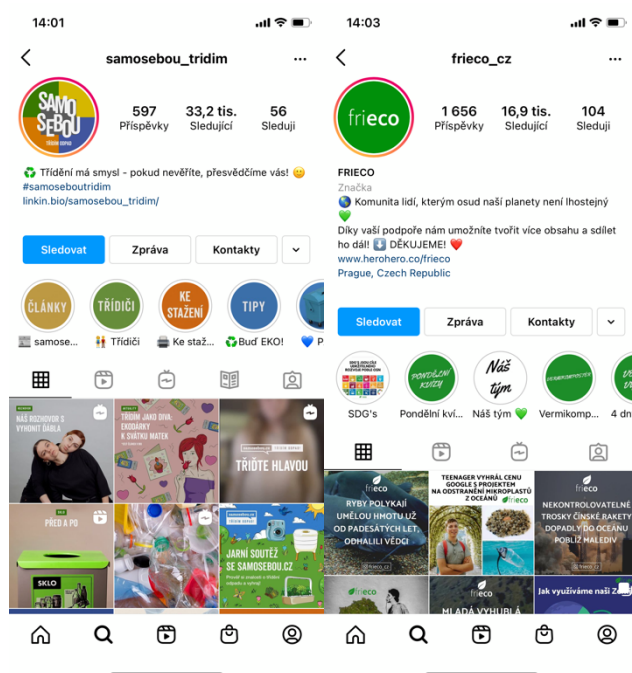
14:01

samosebou_tridim

SAMO SEBOU

597 Příspěvky
33,2 tis. Sledující
56 Sleduji

♻️ Třídění má smysl - pokud nevěříte, přesvědčíme vás! 😊
#samoseboutridim
linkin.bio/samosebou_tridim/

Sledovat
Zpráva
Kontakty

ČLÁNKY
TŘÍDIČI
KE STAŽENÍ
TIPY

samose...
Třídiči
Ke staž...
Buď EKO!
P

NÁŠ ROZHOVOR S VYHONIT DÁBLA
TRIUM JAKO SVA: EKODÁRKY K SVÁTKU MATEK
TŘIĎTE HLAVOU
PŘED A PO
SKLO
JARNÍ SOUTĚŽ SE SAMOSEBOU.CZ

14:03

frieco_cz

frieco

1 656 Příspěvky
16,9 tis. Sledující
104 Sleduji

FRIECO
Značka
🌎 Komunita lidí, kterým osud naší planety není lhostejný 💚
Díky vaší podpoře nám umožníte tvořit více obsahu a sdílet ho dál! ⬇️ DĚKUJEME! ❤️
www.herohero.co/frieco
Prague, Czech Republic

Sledovat
Zpráva
Kontakty

Pondělní kvízy
Náš tým

SDG's
Pondělní kví...
Náš tým 💚
Vermikomp...
4 dn

frieco
RYBY POLYKAJÍ UMĚLOU HMOTU UŽ OD PADESÁTÝCH LET, ODHALILI VĚDCI
TEENAGER VYHRÁL CENU GOOGLE S PROJEKTEM NA ODSTRANĚNÍ MIKROPLASTŮ Z OCEÁNŮ
frieco
frieco
NEKONTROLOVATELNÉ TROSKY ČÍNSKÉ RAKETY DOPADLY DO OCEÁNU POBLÍŽ MALEDIV
frieco
MLADÁ VYHUBLÁ
Jak využíváme naši Z